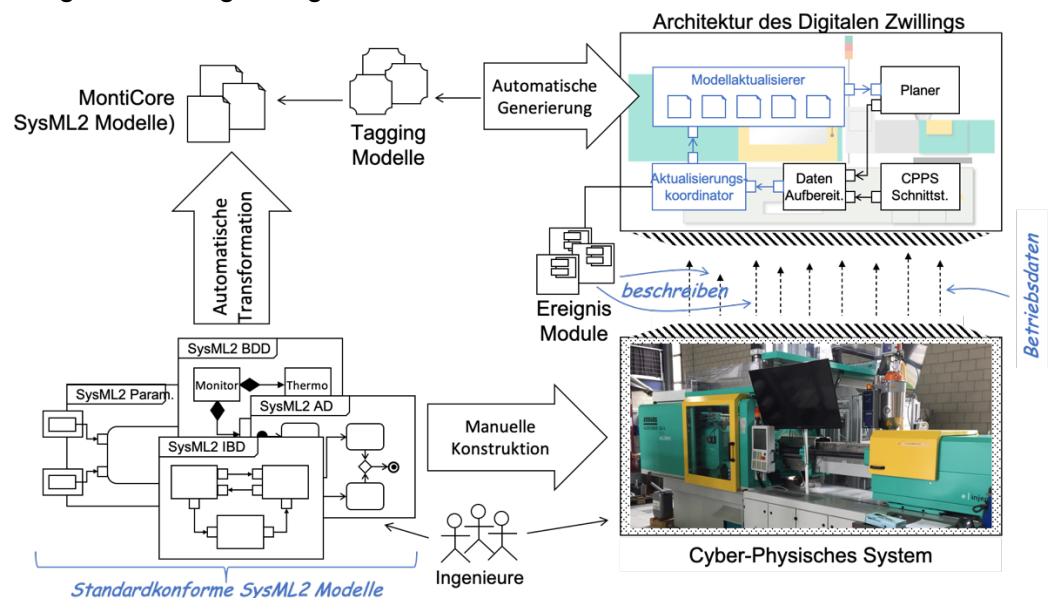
Architektur des Digitalen Zwillings

MontiCore SysML2 Modelle)

Tagging Modelle

Automatische Generierung

Modellaktualisierer

Planer

Aktualisierungskoordinator

Daten Aufbereit.

CPPS Schnittst.

Automatische Transformation

Ereignis Module

beschreiben

Betriebsdaten

SysML2 BDD

Monitor

Thermo

SysML2 Param.

SysML2 AD

SysML2 IBD

Manuelle Konstruktion

Ingenieure

Cyber-Physisches System

Standardkonforme SysML2 Modelle